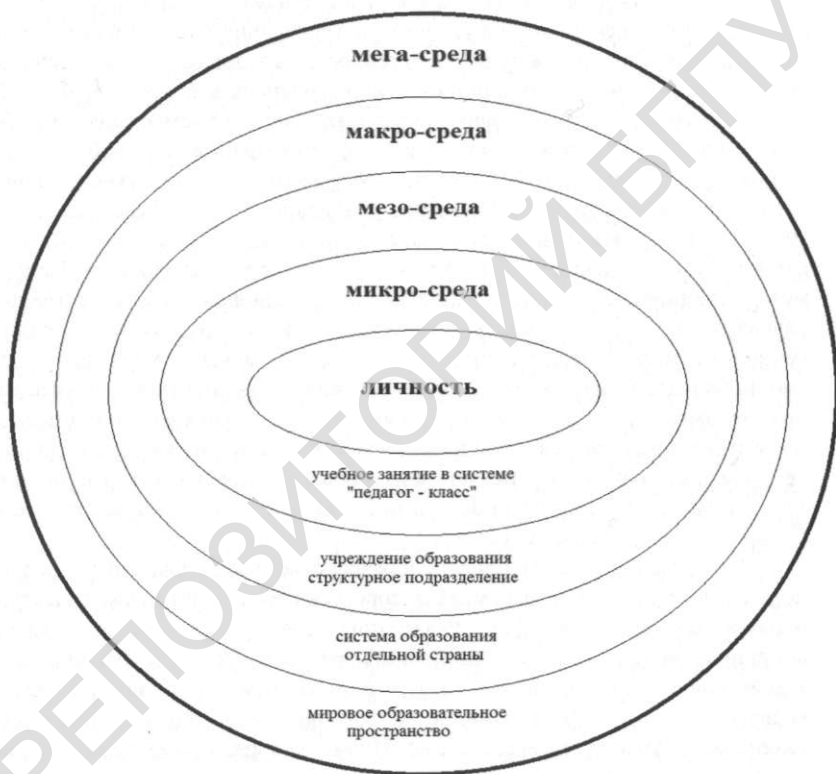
мега-среда

макро-среда

мезо-среда

микро-среда

личность

учебное занятие в системе "педагог - класс"

учреждение образования структурное подразделение

система образования отдельной страны

мировое образовательное пространство

РЕПОЗИТОРИЙ БГПУ